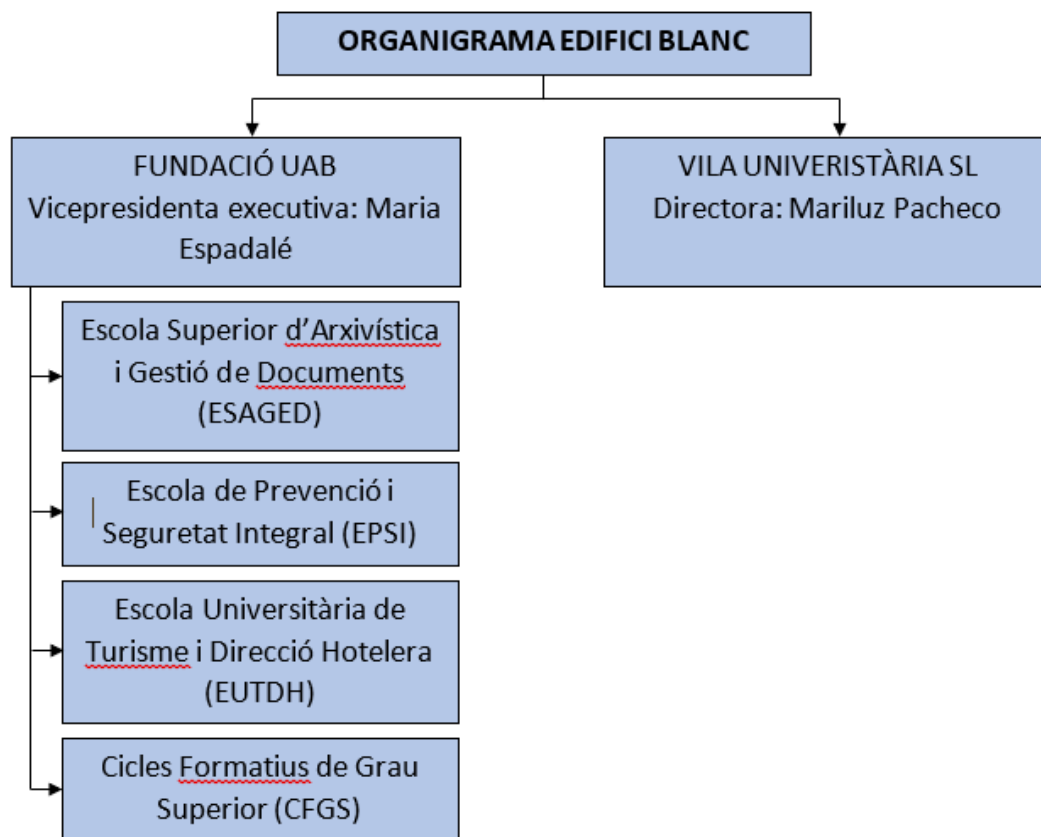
ORGANIGRAMA EDIFICI BLANC

FUNDACIÓ UAB
Vicepresidenta executiva: Maria Espadalé

VILA UNIVERISTÀRIA SL
Directora: Mariluz Pacheco

Escola Superior d'Arxivística i Gestió de Documents (ESAGED)

Escola de Prevenció i Seguretat Integral (EPSI)

Escola Universitària de Turisme i Direcció Hotelera (EUTDH)

Cicles Formatius de Grau Superior (CFGS)